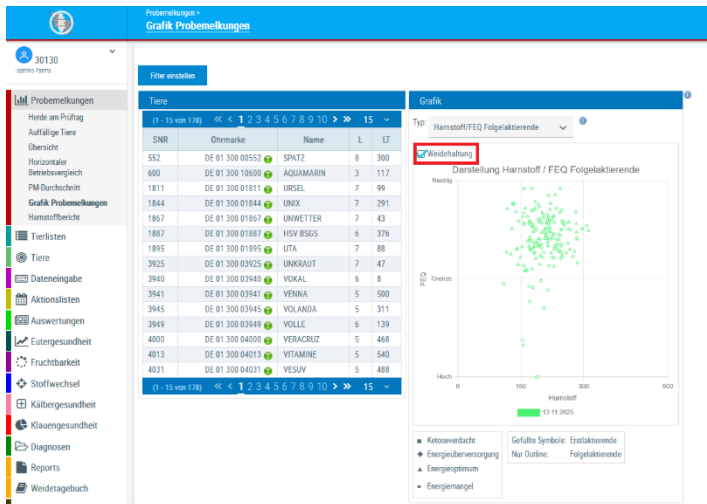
Probemelkungen >
Grafik Probemelkungen

30130
isamo Farms

Probemelkungen
Herde am Prüftag
Auffällige Tiere
Übersicht
Horizontaler Betriebsvergleich
PM-Durchschnitt
Grafik Probemelkungen
Harnstoffbericht

Tierlisten
Tiere
Dateneingabe
Aktionslisten
Auswertungen
Eutergesundheit
Fruchtbarkeit
Stoffwechsel
Kälbergesundheit
Klauengesundheit
Diagnosen
Reports
Weidetagebuch

Filter einstellen

Tiere

(1 - 15 von 178) « < 1 2 3 4 5 6 7 8 9 10 > » 15

| SNR | Ohrmarke | Name | L | LT |
|---|---|---|---|---|
| 552 | DE 01 300 00552 | SPATZ | 8 | 300 |
| 600 | DE 01 300 10600 | AQUAMARIN | 3 | 117 |
| 1811 | DE 01 300 01811 | URSEL | 7 | 99 |
| 1844 | DE 01 300 01844 | UNIX | 7 | 291 |
| 1867 | DE 01 300 01867 | UNWETTER | 7 | 43 |
| 1887 | DE 01 300 01887 | HSV BSGS | 6 | 376 |
| 1895 | DE 01 300 01895 | UTA | 7 | 88 |
| 3925 | DE 01 300 03925 | UNKRAUT | 7 | 47 |
| 3940 | DE 01 300 03940 | VOKAL | 6 | 8 |
| 3941 | DE 01 300 03941 | VENNA | 5 | 500 |
| 3945 | DE 01 300 03945 | VOLANDA | 5 | 311 |
| 3949 | DE 01 300 03949 | VOLLE | 6 | 139 |
| 4000 | DE 01 300 04000 | VERACRUZ | 5 | 468 |
| 4013 | DE 01 300 04013 | VITAMINE | 5 | 540 |
| 4031 | DE 01 300 04031 | VESUV | 5 | 488 |

(1 - 15 von 178) « < 1 2 3 4 5 6 7 8 9 10 > » 15

Grafik

Typ: Harnstoff/FEQ Folgelaktierende

Weidehaltung

Darstellung Harnstoff / FEQ Folgelaktierende

Niedrig
Grenze
Hoch
FEQ
0 150 300 600
Harnstoff
13.11.2025

■ Ketoseverdacht
◆ Energieüberversorgung
▲ Energieoptimum
• Energiemangel

Gefüllte Symbole: Erstlaktierende
Nur Outline: Folgelaktierende